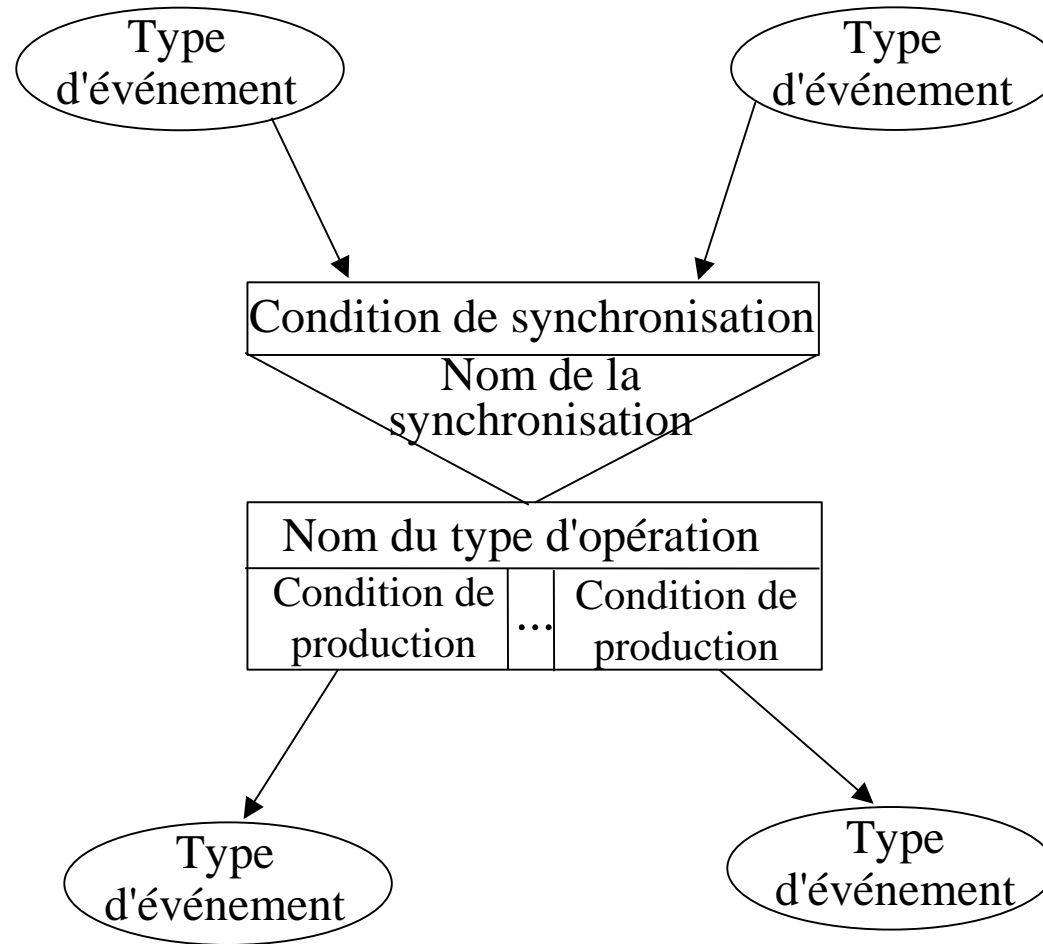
Type d'événement

Type d'événement

Condition de synchronisation

Nom de la synchronisation

Nom du type d'opération

| Condition de production | ... | Condition de production |
|---|---|---|

Type d'événement

Type d'événement